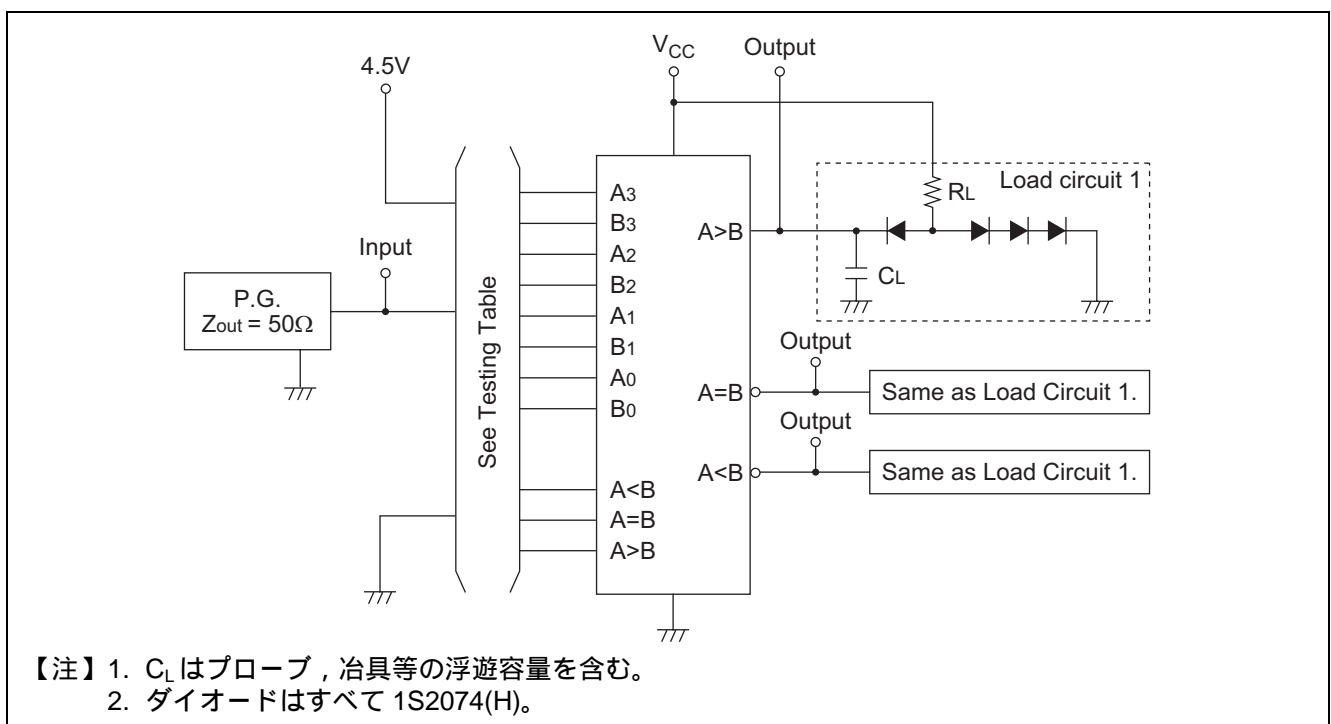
4.5V

$V_{CC}$

Output

Input

P.G.
Zout = 50Ω

See Testing Table

A3
B3
A2
B2
A1
B1
A0
B0

A<B
A=B
A>B

A>B

RL

Load circuit 1

CL

Output

A=B

Same as Load Circuit 1.

Output

A<B

Same as Load Circuit 1.

【注】1. $C_L$ はプローブ , 冶具等の浮遊容量を含む。
2. ダイオードはすべて 1S2074(H)。